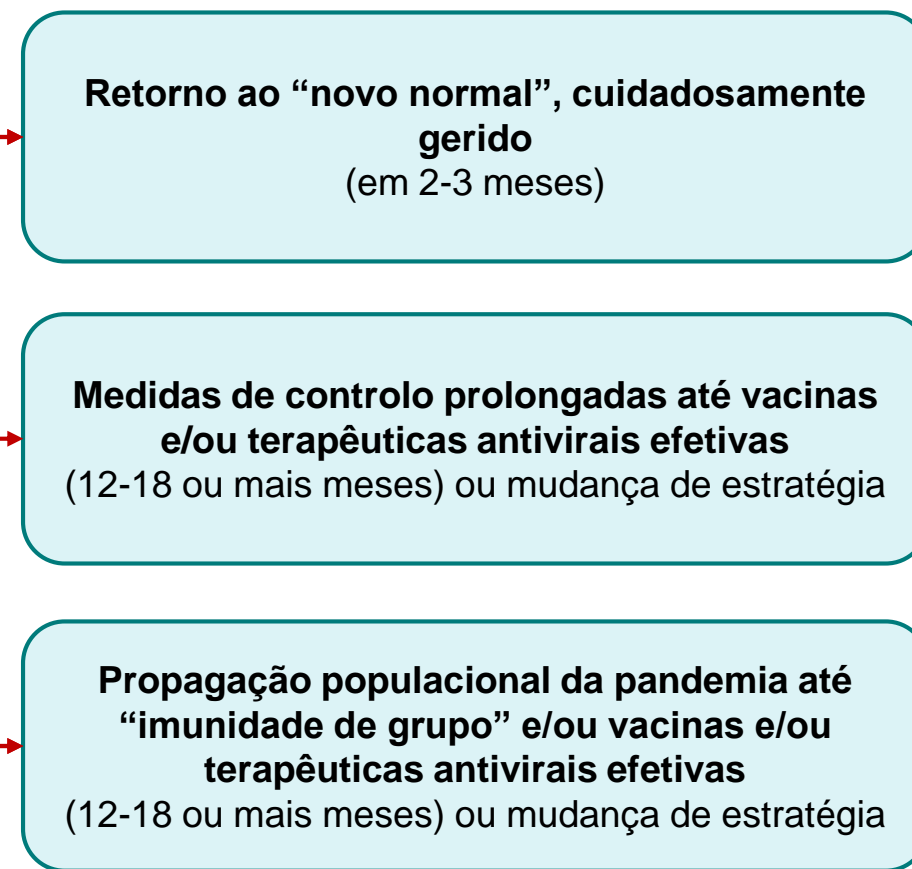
Retorno ao “novo normal”, cuidadosamente gerido
(em 2-3 meses)

Medidas de controlo prolongadas até vacinas e/ou terapêuticas antivirais efetivas
(12-18 ou mais meses) ou mudança de estratégia

Propagação populacional da pandemia até “imunidade de grupo” e/ou vacinas e/ou terapêuticas antivirais efetivas
(12-18 ou mais meses) ou mudança de estratégia